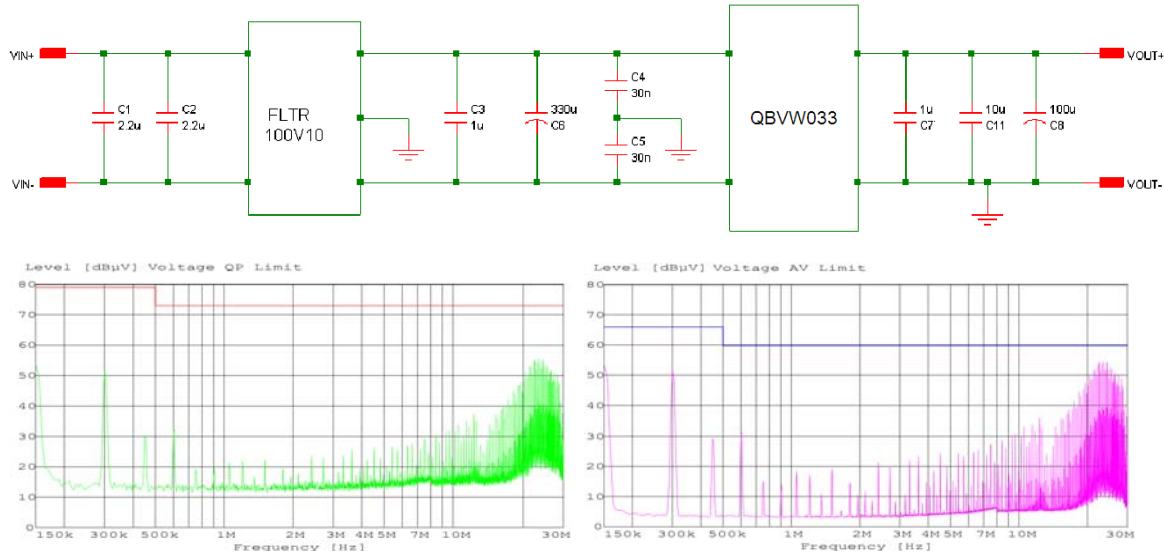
VIN+

VIN-

C1
2.2u

C2
2.2u

FLTR
100V10

C3
1u

330u
C6

C4
30n

C5
30n

QBVW033

1u
C7

10u
C11

100u
C8

VOUT+

VOUT-

Level [dBµV] Voltage QP Limit

80
70
60
50
40
30
20
10
0

150k 300k 500k 1M 2M 3M 4M 5M 7M 10M 30M

Frequency [Hz]

Level [dBµV] Voltage AV Limit

80
70
60
50
40
30
20
10
0

150k 300k 500k 1M 2M 3M 4M 5M 7M 10M 30M

Frequency [Hz]